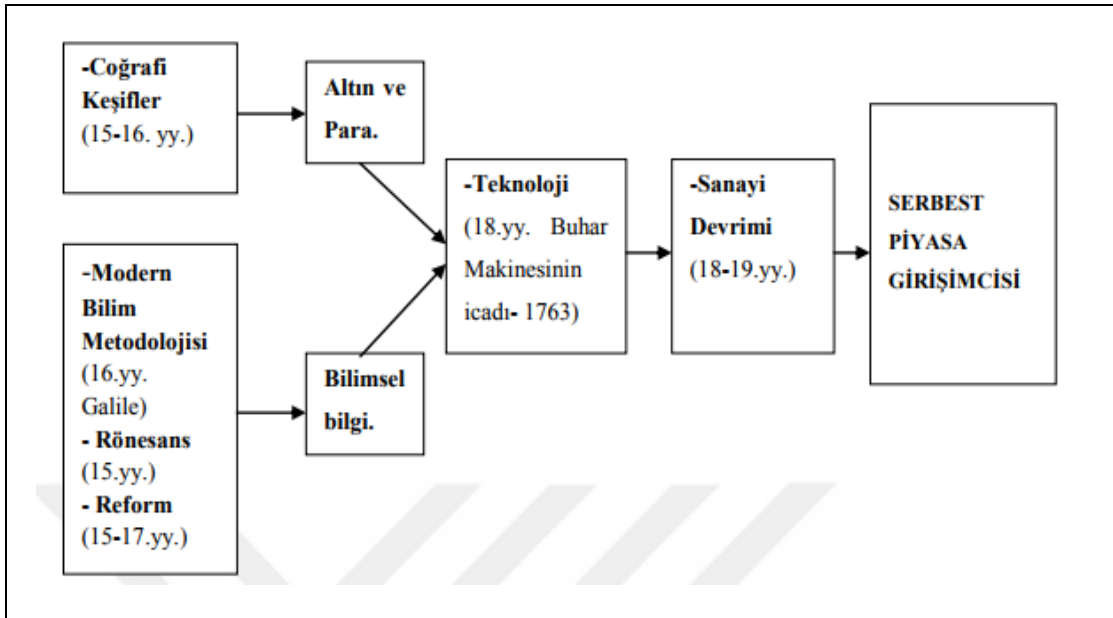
-Coğrafi Keşifler (15-16. yy.)

Altın ve Para.

-Modern Bilim Metodolojisi (16.yy. Galile)
- Rönesans (15.yy.)
- Reform (15-17.yy.)

Bilimsel bilgi.

-Teknoloji (18.yy. Buhar Makinesinin icadı- 1763)

-Sanayi Devrimi (18-19.yy.)

SERBEST PİYASA GİRİŞİMCİSİ